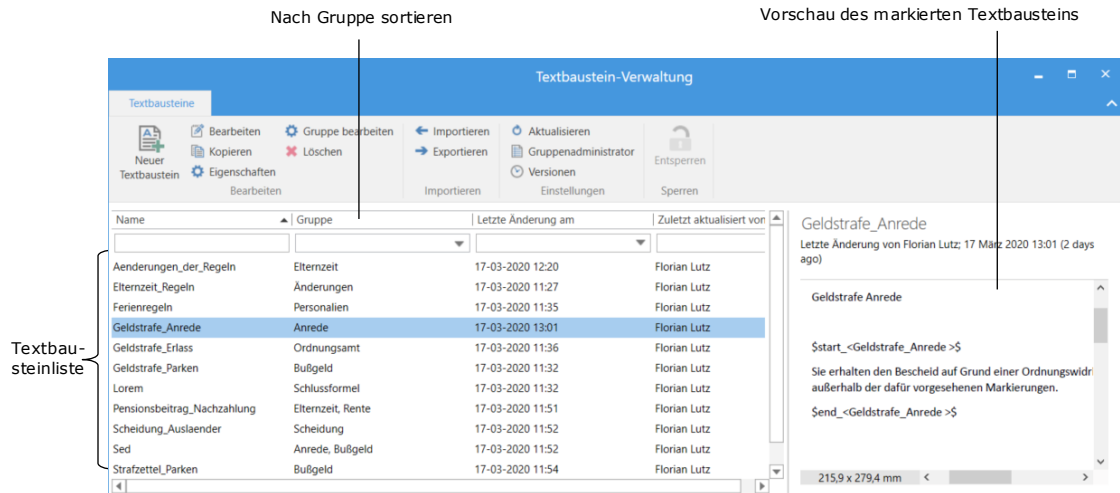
Nach Gruppe sortieren

Vorschau des markierten Textbausteins

Textbaustein-Verwaltung

Textbausteine

Neuer Textbaustein

Bearbeiten
Kopieren
Eigenschaften

Gruppe bearbeiten
Löschen

Bearbeiten

Importieren
Exportieren

Importieren

Aktualisieren
Gruppenadministrator
Versionen

Einstellungen

Entsperren

Sperren

| Name | Gruppe | Letzte Änderung am | Zuletzt aktualisiert von |
|---|---|---|---|
| Aenderungen_der_Regeln | Elternzeit | 17-03-2020 12:20 | Florian Lutz |
| Elternzeit_Regeln | Änderungen | 17-03-2020 11:27 | Florian Lutz |
| Ferienregeln | Personalien | 17-03-2020 11:35 | Florian Lutz |
| Geldstrafe_Anrede | Anrede | 17-03-2020 13:01 | Florian Lutz |
| Geldstrafe_Erlass | Ordnungsamt | 17-03-2020 11:36 | Florian Lutz |
| Geldstrafe_Parken | Bußgeld | 17-03-2020 11:32 | Florian Lutz |
| Lorem | Schlussformel | 17-03-2020 11:32 | Florian Lutz |
| Pensionsbeitrag_Nachzahlung | Elternzeit, Rente | 17-03-2020 11:51 | Florian Lutz |
| Scheidung_Auslaender | Scheidung | 17-03-2020 11:52 | Florian Lutz |
| Sed | Anrede, Bußgeld | 17-03-2020 11:52 | Florian Lutz |
| Strafzettel_Parken | Bußgeld | 17-03-2020 11:54 | Florian Lutz |

Textbausteinliste

Geldstrafe_Anrede
Letzte Änderung von Florian Lutz; 17 März 2020 13:01 (2 days ago)

Geldstrafe Anrede

$start_<Geldstrafe_Anrede >$

Sie erhalten den Bescheid auf Grund einer Ordnungswidri außerhalb der dafür vorgesehenen Markierungen.

$end_<Geldstrafe_Anrede >$

215,9 x 279,4 mm